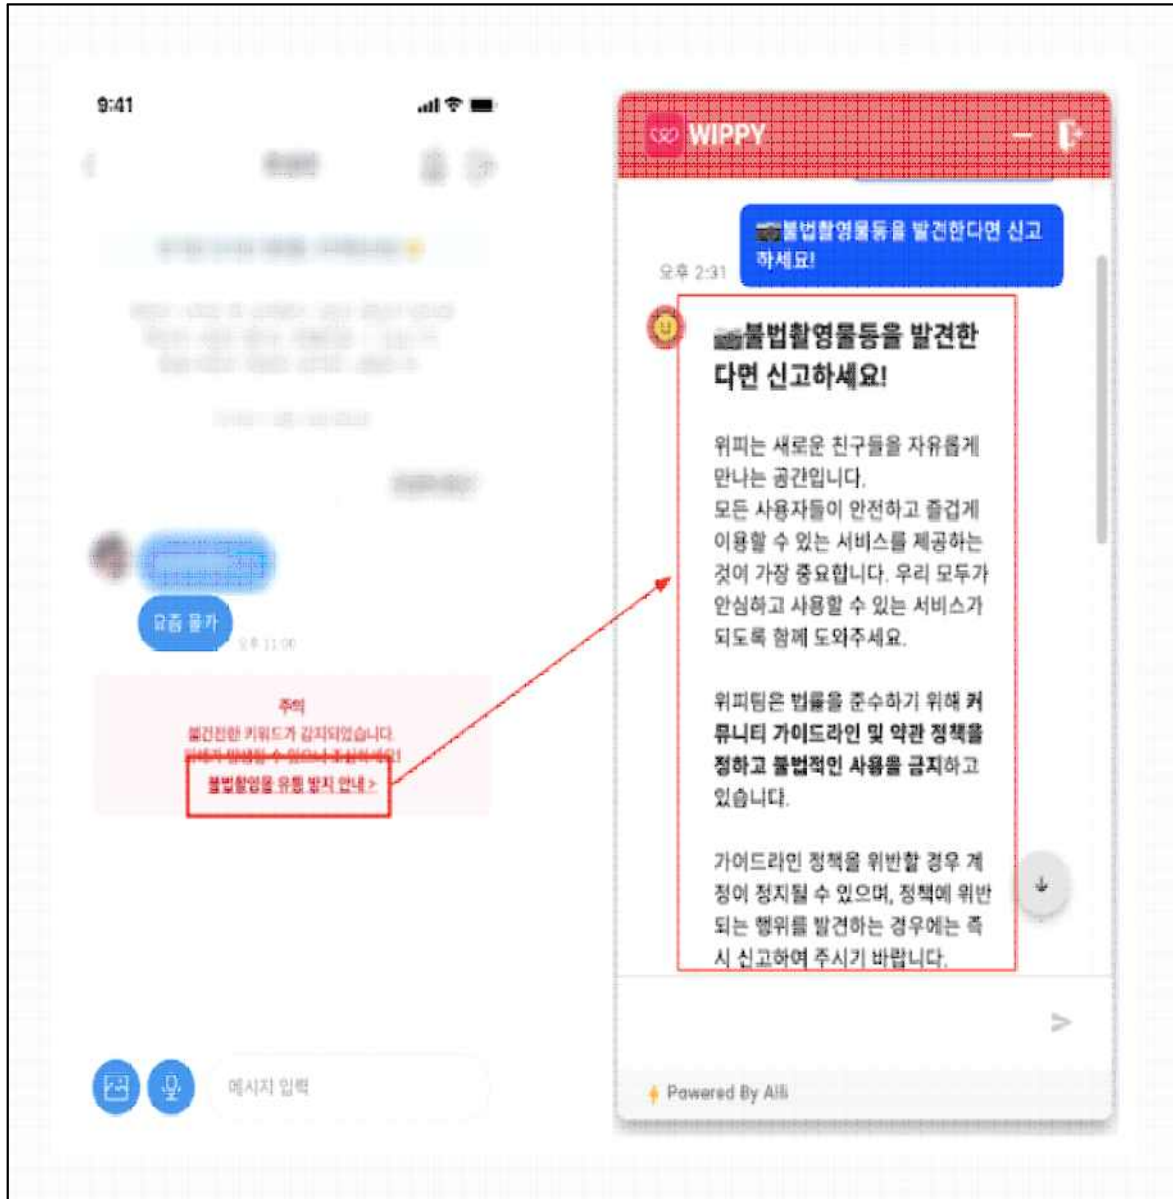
9:41

요즘 뭐가

오후 11:00

주의
불건전한 키워드가 감지되었습니다.
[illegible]
불법촬영물 유통 방지 안내 >

메시지 입력

WIPPY

불법촬영물등을 발견한다면 신고하세요!

오후 2:31

불법촬영물등을 발견한다면 신고하세요!

위피는 새로운 친구들을 자유롭게 만나는 공간입니다.
모든 사용자들이 안전하고 즐겁게 이용할 수 있는 서비스를 제공하는 것이 가장 중요합니다. 우리 모두가 안심하고 사용할 수 있는 서비스가 되도록 함께 도와주세요.

위피팀은 법률을 준수하기 위해 커뮤니티 가이드라인 및 약관 정책을 정하고 불법적인 사용을 금지하고 있습니다.

가이드라인 정책을 위반할 경우 계정이 정지될 수 있으며, 정책에 위반되는 행위를 발견하는 경우에는 즉시 신고하여 주시기 바랍니다.

Powered By Alli